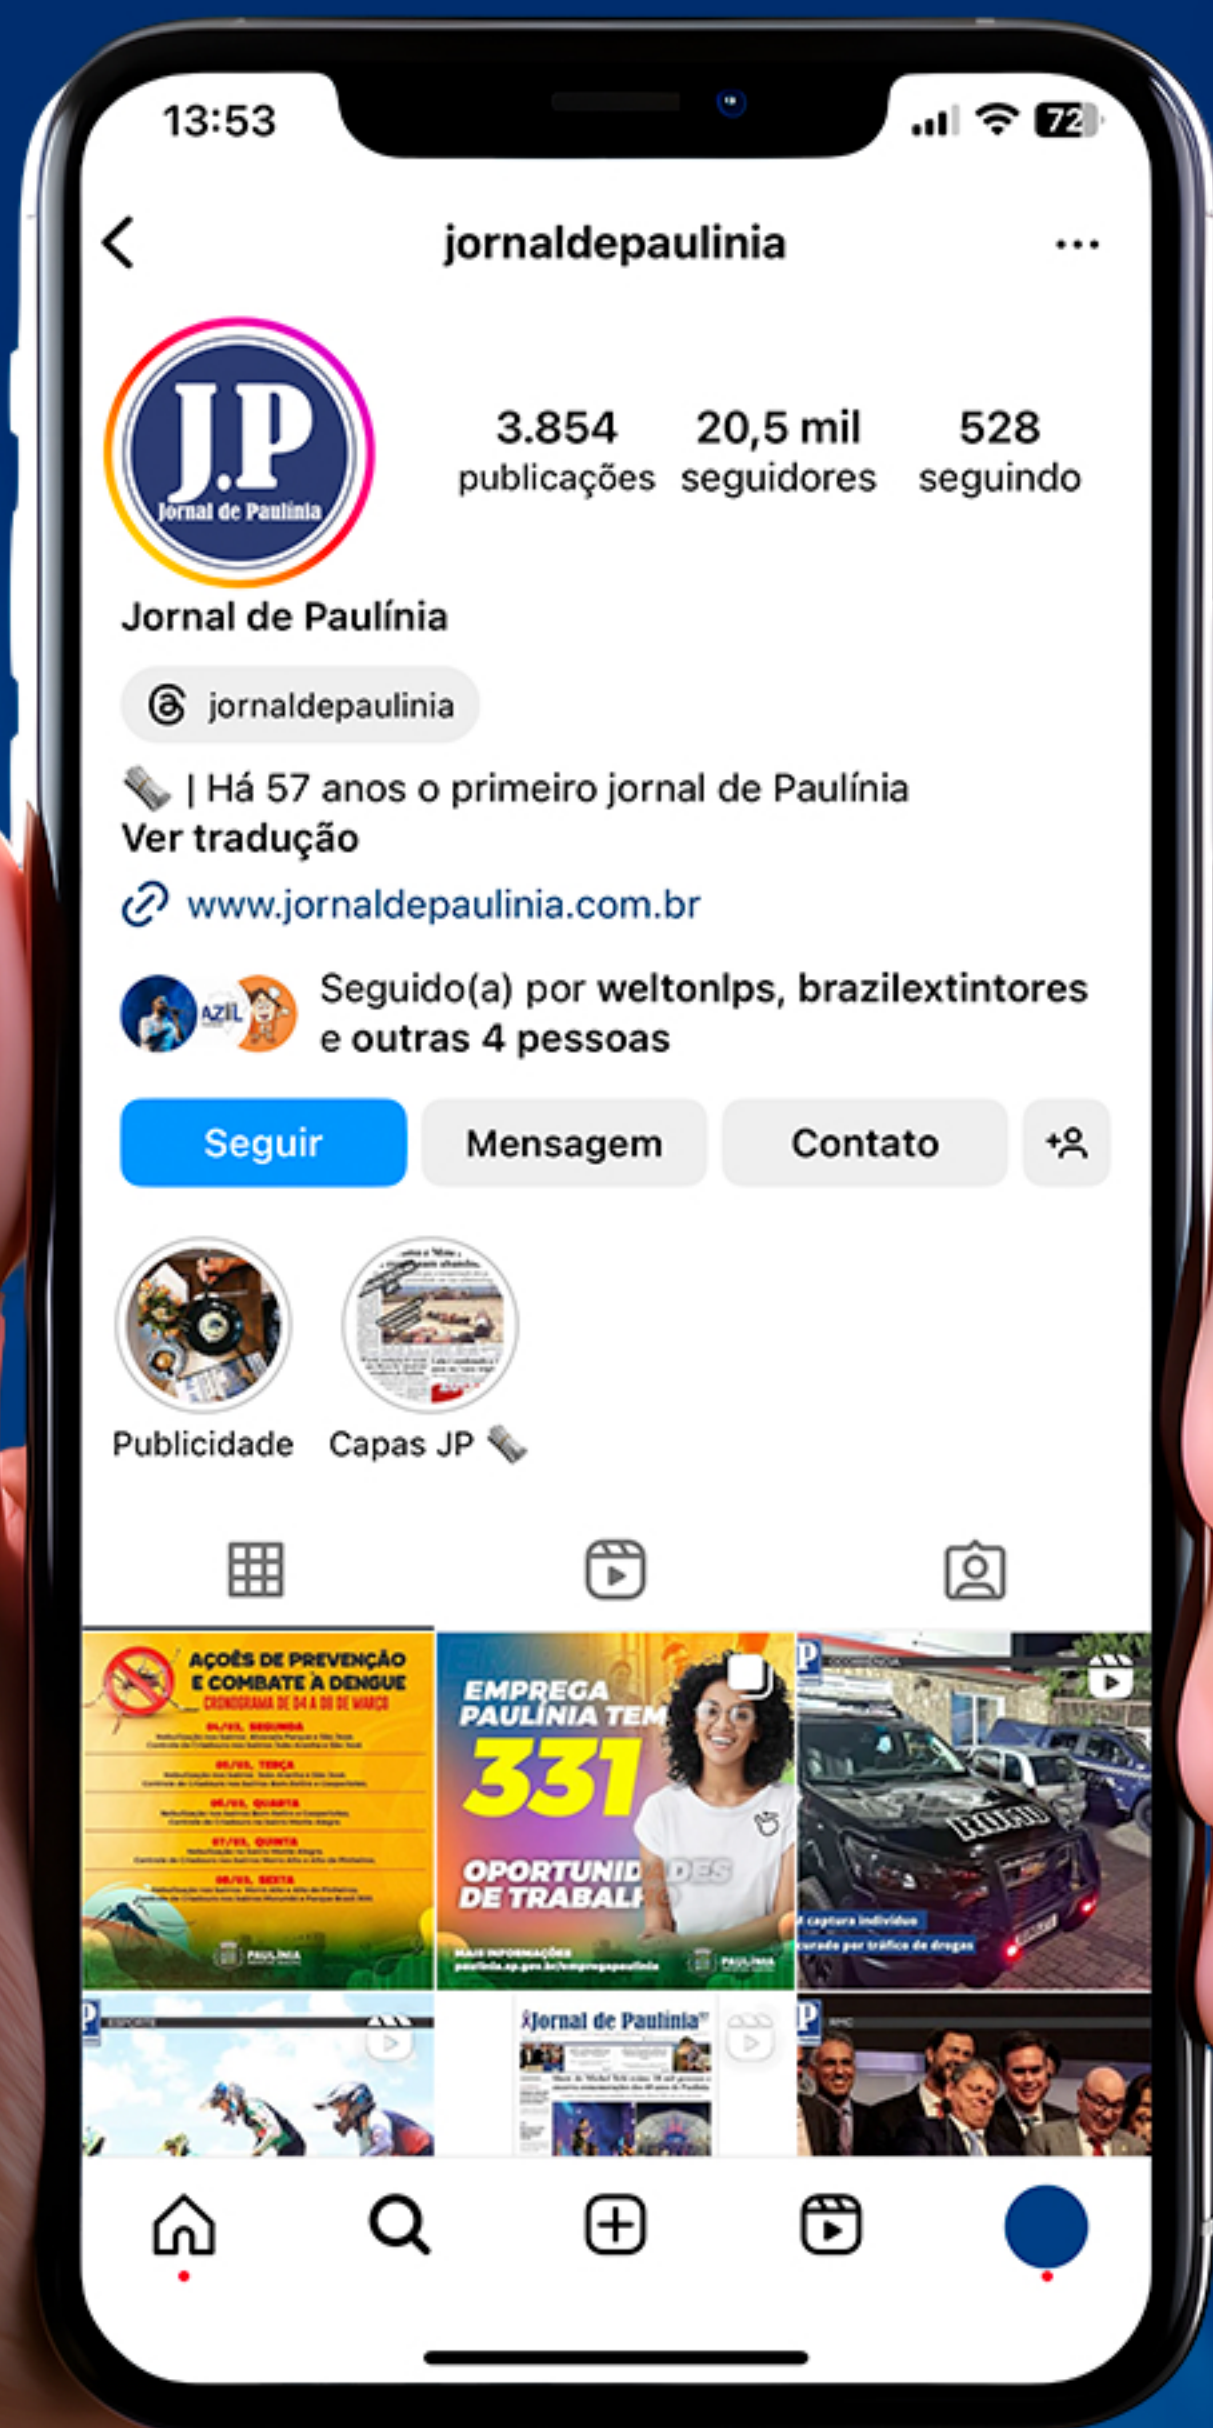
13:53

72

jornaldepaulinia

J.P
Jornal de Paulínia

3.854
publicações

20,5 mil
seguidores

528
seguindo

Jornal de Paulínia

jornaldepaulinia

| Há 57 anos o primeiro jornal de Paulínia
Ver tradução

www.jornaldepaulinia.com.br

Seguido(a) por weltonlps, brazilextintores e outras 4 pessoas

Seguir | Mensagem | Contato

Publicidade

Capas JP

AÇÕES DE PREVENÇÃO E COMBATE À DENGUE
CRONOGRAMA DE 04 A 08 DE MARÇO
04/03, SEGUNDA
05/03, TERÇA
06/03, QUARTA
07/03, QUINTA
08/03, SEXTA
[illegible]
PAULÍNIA

EMPREGA PAULÍNIA TEM
331
OPORTUNIDADES DE TRABALHO
MAIS INFORMAÇÕES
paulinia.sp.gov.br/empregapaulinia
PAULÍNIA

JP
ROMU
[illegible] captura indivíduo
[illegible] procurado por tráfico de drogas

JP
ESPORTE

Jornal de Paulínia

JP